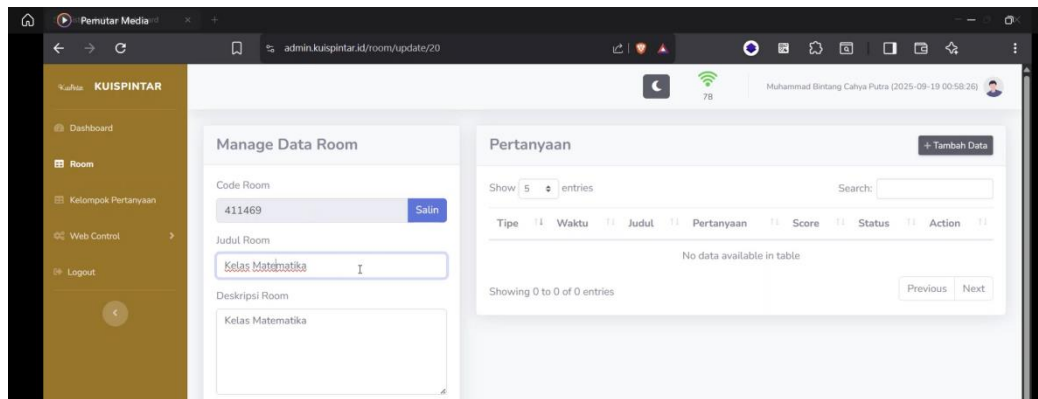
Pemutar Media

admin.kuispintar.id/room/update/20

KUISPINTAR

Dashboard

Room

Kelompok Pertanyaan

Web Control

Logout

78

Muhammad Bintang Cahya Putra (2025-09-19 00:58:26)

Manage Data Room

Code Room

411469

Salin

Judul Room

Kelas Matematika

Deskripsi Room

Kelas Matematika

Pertanyaan

+ Tambah Data

Show 5 entries

Search:

| Tipe | Waktu | Judul | Pertanyaan | Score | Status | Action |
|---|---|---|---|---|---|---|
| No data available in table | | | | | | |

Showing 0 to 0 of 0 entries

Previous Next